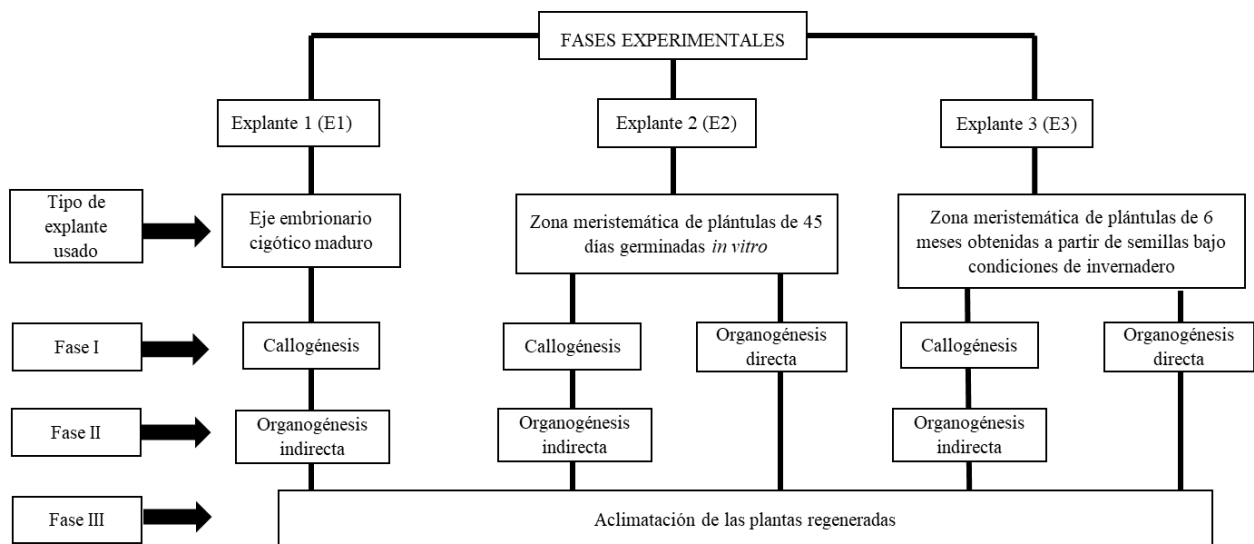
FASES EXPERIMENTALES

Explante 1 (E1)

Explante 2 (E2)

Explante 3 (E3)

Tipo de explante usado

Eje embrionario cigótico maduro

Zona meristemática de plántulas de 45 días germinadas *in vitro*

Zona meristemática de plántulas de 6 meses obtenidas a partir de semillas bajo condiciones de invernadero

Fase I

Callogénesis

Callogénesis

Organogénesis directa

Callogénesis

Organogénesis directa

Fase II

Organogénesis indirecta

Organogénesis indirecta

Organogénesis indirecta

Fase III

Aclimatación de las plantas regeneradas